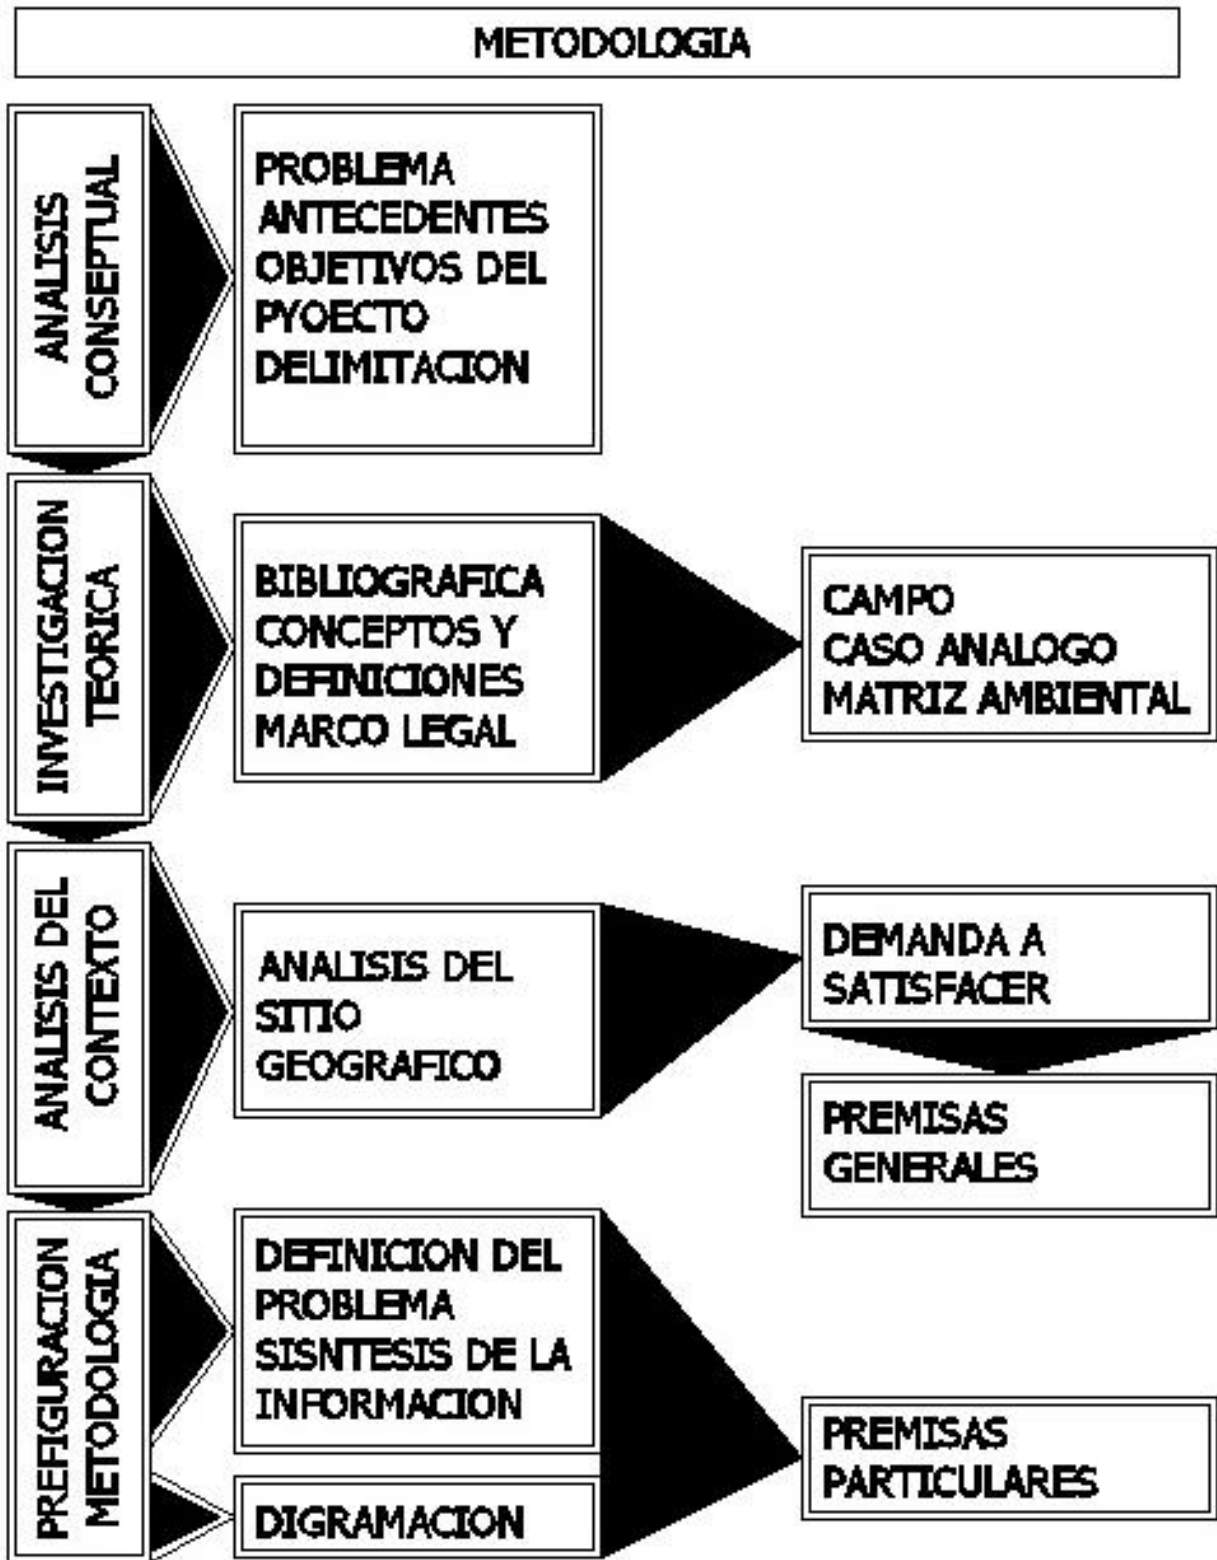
METODOLOGIA

ANALISIS CONSEPTUAL

PROBLEMA
ANTECEDENTES
OBJETIVOS DEL PYOECTO
DELIMITACION

INVESTIGACION TEORICA

BIBLIOGRAFICA
CONCEPTOS Y DEFINICIONES
MARCO LEGAL

CAMPO
CASO ANALOGO
MATRIZ AMBIENTAL

ANALISIS DEL CONTEXTO

ANALISIS DEL SITIO GEOGRAFICO

DEMANDA A SATISFACER

PREMISAS GENERALES

PREFIGURACION METODOLOGIA

DEFINICION DEL PROBLEMA
SISNTESIS DE LA INFORMACION

DIGRAMACION

PREMISAS PARTICULARES